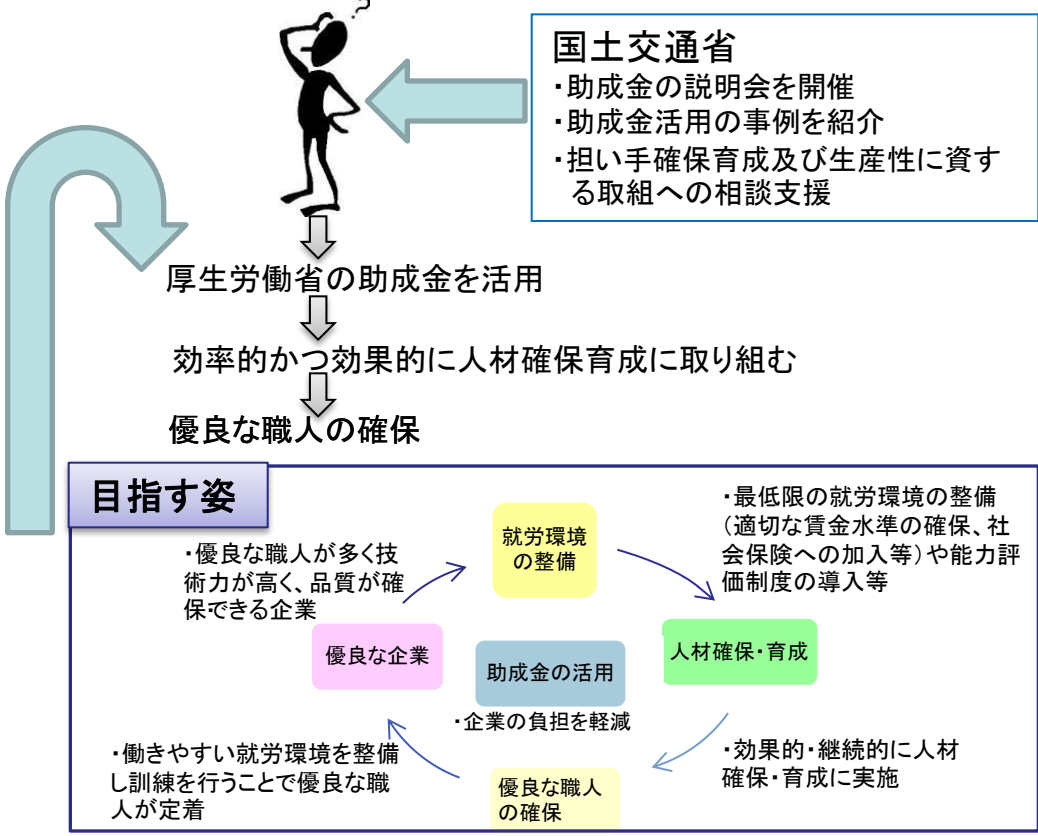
国土交通省
・助成金の説明会を開催
・助成金活用の事例を紹介
・担い手確保育成及び生産性に資する取組への相談支援

厚生労働省の助成金を活用

効率的かつ効果的に人材確保育成に取り組む

優良な職人の確保

目指す姿

・優良な職人が多く技術力が高く、品質が確保できる企業

就労環境の整備

・最低限の就労環境の整備（適切な賃金水準の確保、社会保険への加入等）や能力評価制度の導入等

優良な企業

助成金の活用

・企業の負担を軽減

人材確保・育成

・働きやすい就労環境を整備し訓練を行うことで優良な職人が定着

優良な職人の確保

・効果的・継続的に人材確保・育成に実施